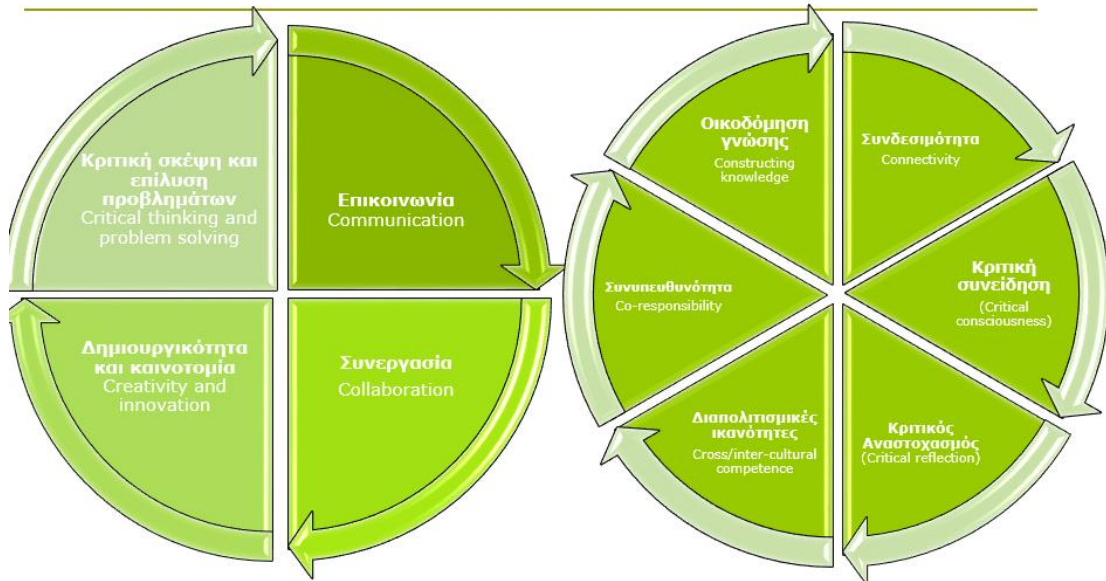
Κριτική σκέψη και επίλυση προβλημάτων
Critical thinking and problem solving

Επικοινωνία
Communication

Δημιουργικότητα και καινοτομία
Creativity and innovation

Συνεργασία
Collaboration

Οικοδόμηση γνώσης
Constructing knowledge

Συνδεσιμότητα
Connectivity

Κριτική συνείδηση
(Critical consciousness)

Κριτικός Αναστοχασμός
(Critical reflection)

Διαπολιτισμικές ικανότητες
Cross/inter-cultural competence

Συνυπευθυνότητα
Co-responsibility